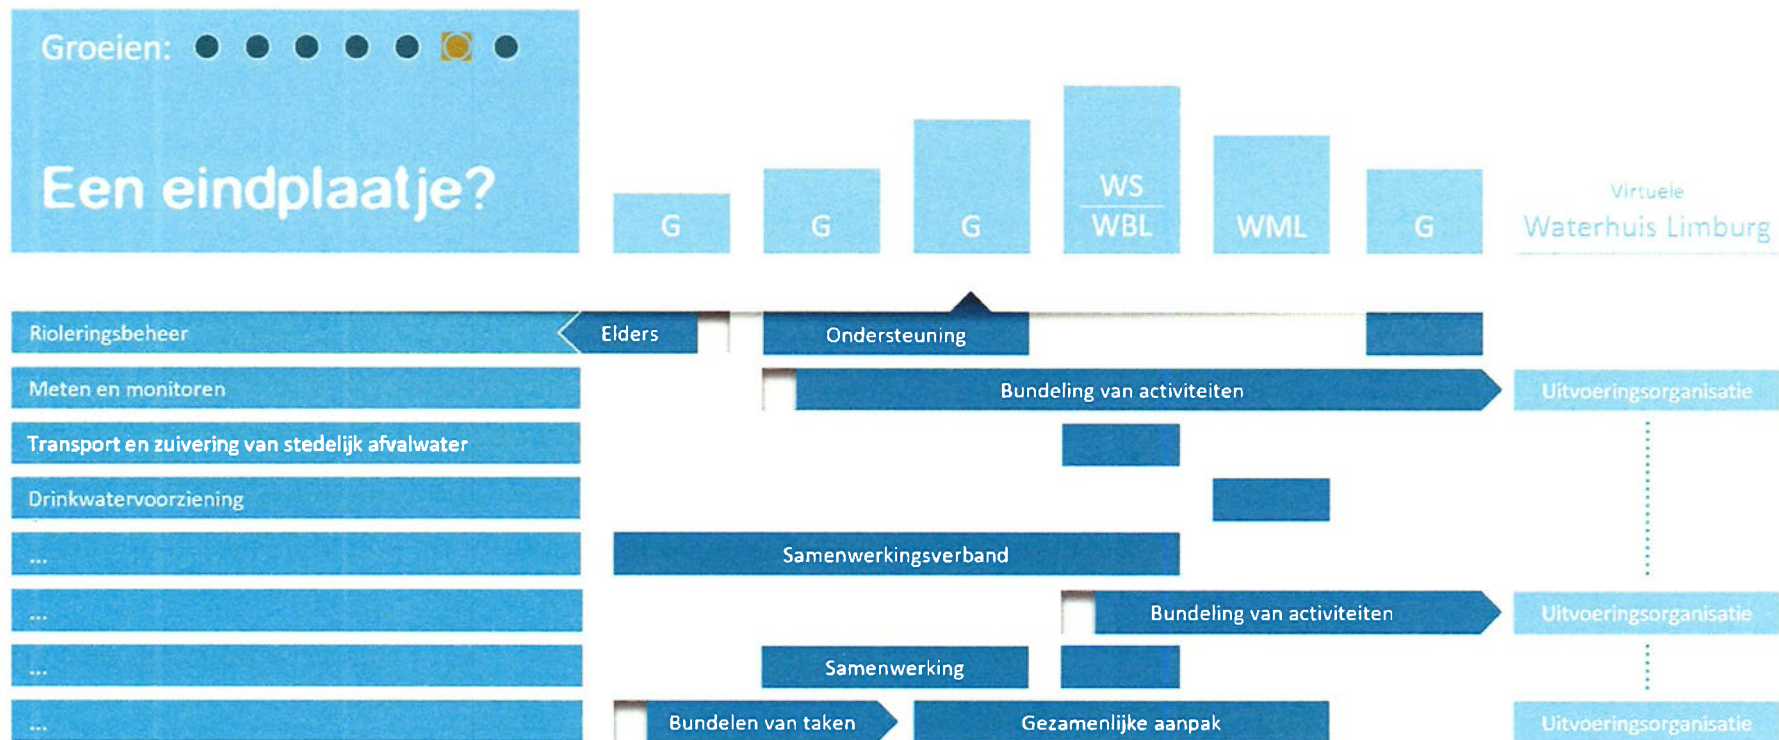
Groeien:

Een eindplaatje?

G G G WS WBL WML G

Virtuele
Waterhuis Limburg

Rioleringsbeheer
Elders
Ondersteuning

Meten en monitoren
Bundeling van activiteiten
Uitvoeringsorganisatie

Transport en zuivering van stedelijk afvalwater

Drinkwatervoorziening

...
Samenwerkingsverband

...
Bundeling van activiteiten
Uitvoeringsorganisatie

...
Samenwerking

...
Bundelen van taken
Gezamenlijke aanpak
Uitvoeringsorganisatie